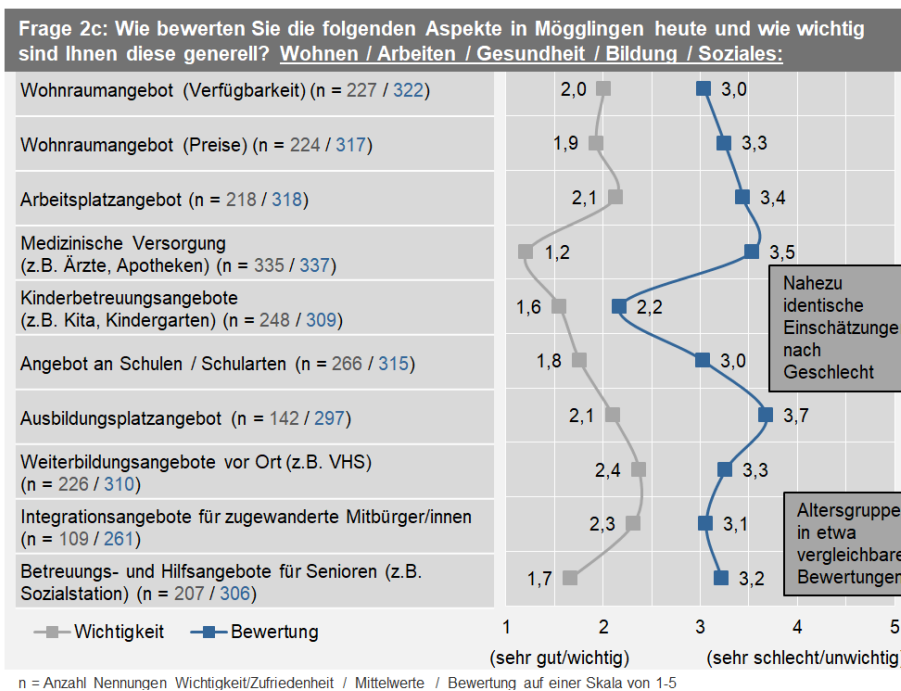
Frage 2c: Wie bewerten Sie die folgenden Aspekte in Mögglingen heute und wie wichtig sind Ihnen diese generell? Wohnen / Arbeiten / Gesundheit / Bildung / Soziales:

Wohnraumangebot (Verfügbarkeit) (n = 227 / 322)
Wohnraumangebot (Preise) (n = 224 / 317)
Arbeitsplatzangebot (n = 218 / 318)
Medizinische Versorgung (z.B. Ärzte, Apotheken) (n = 335 / 337)
Kinderbetreuungsangebote (z.B. Kita, Kindergarten) (n = 248 / 309)
Angebot an Schulen / Schularten (n = 266 / 315)
Ausbildungsplatzangebot (n = 142 / 297)
Weiterbildungsangebote vor Ort (z.B. VHS) (n = 226 / 310)
Integrationsangebote für zugewanderte Mitbürger/innen (n = 109 / 261)
Betreuungs- und Hilfsangebote für Senioren (z.B. Sozialstation) (n = 207 / 306)

2,0 3,0
1,9 3,3
2,1 3,4
1,2 3,5
1,6 2,2
1,8 3,0
2,1 3,7
2,4 3,3
2,3 3,1
1,7 3,2

Nahezu identische Einschätzunge nach Geschlecht

Altersgruppe in etwa vergleichbare Bewertungen

Wichtigkeit
Bewertung

1 2 3 4 5
(sehr gut/wichtig) (sehr schlecht/unwichtig)

n = Anzahl Nennungen Wichtigkeit/Zufriedenheit / Mittelwerte / Bewertung auf einer Skala von 1-5